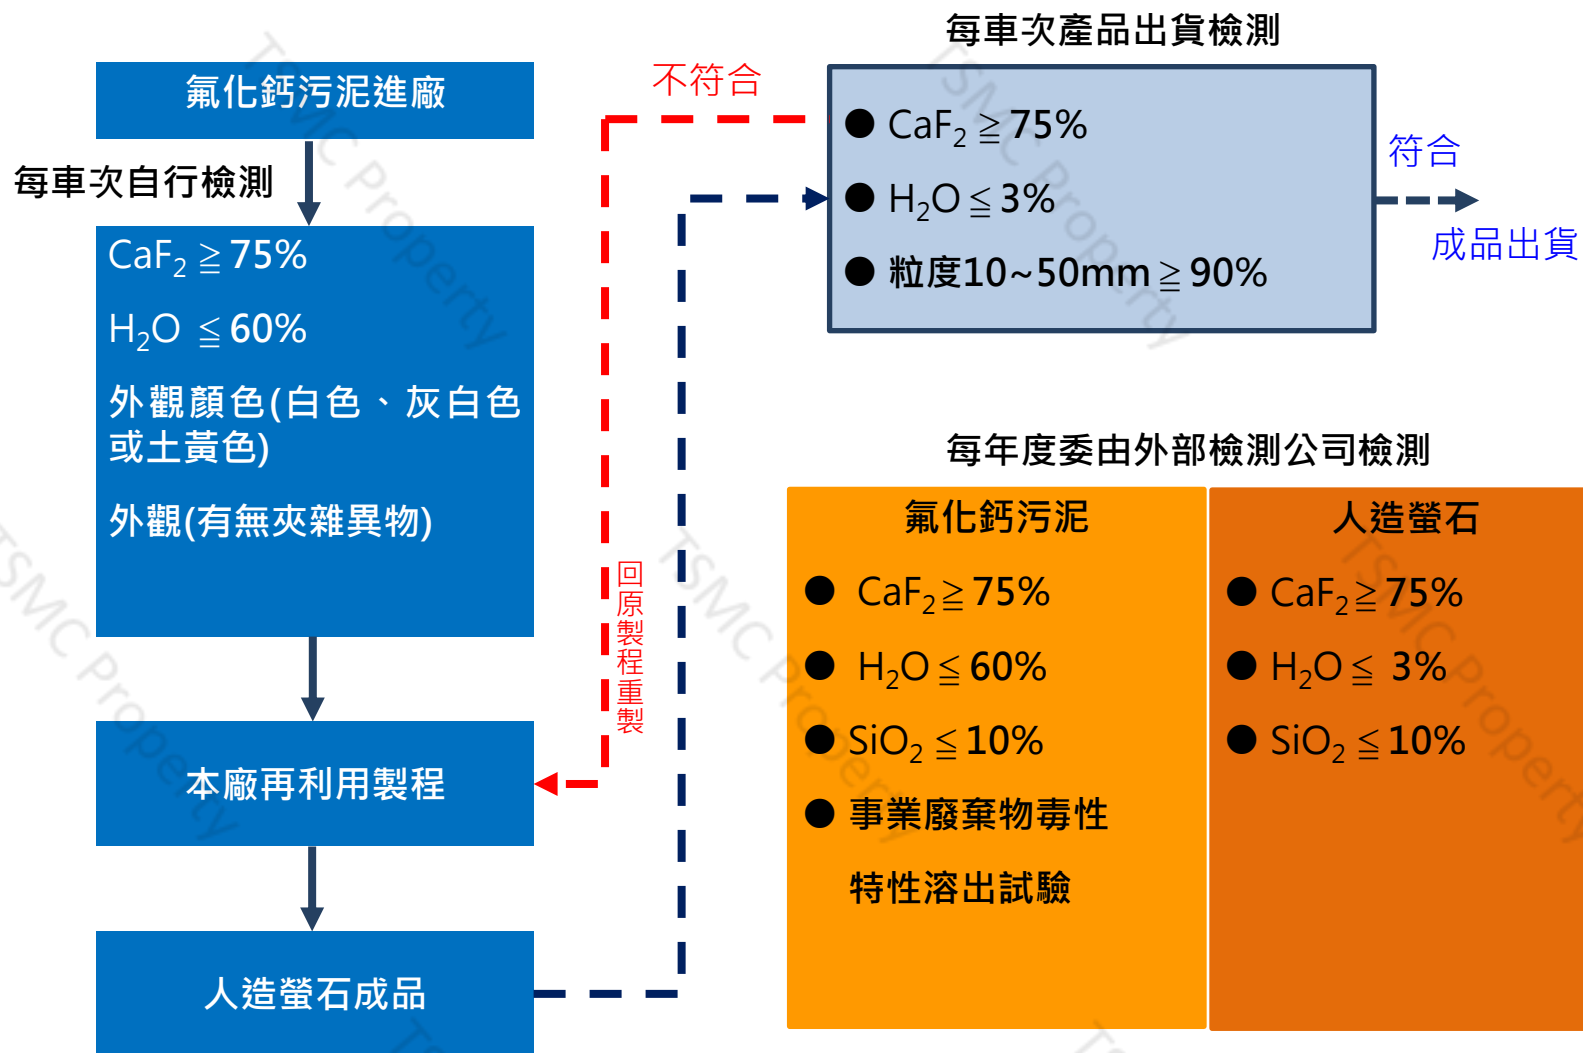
氟化鈣污泥進廠

每車次自行檢測

$CaF_2 \geqq 75\%$

$H_2O \leqq 60\%$

外觀顏色(白色、灰白色或土黃色)

外觀(有無夾雜異物)

本廠再利用製程

人造螢石成品

不符合

回原製程重製

每車次產品出貨檢測

● $CaF_2 \geqq 75\%$

● $H_2O \leqq 3\%$

● 粒度10~50mm$\geqq$90%

符合

成品出貨

每年度委由外部檢測公司檢測

| 氟化鈣污泥 | 人造螢石 |
|---|---|
| ● $CaF_2 \geqq 75\%$ | ● $CaF_2 \geqq 75\%$ |
| ● $H_2O \leqq 60\%$ | ● $H_2O \leqq 3\%$ |
| ● $SiO_2 \leqq 10\%$ | ● $SiO_2 \leqq 10\%$ |
| ● 事業廢棄物毒性特性溶出試驗 | |

TSMC Property
TSMC Property
TSMC Property
TSMC Property
TSMC Property